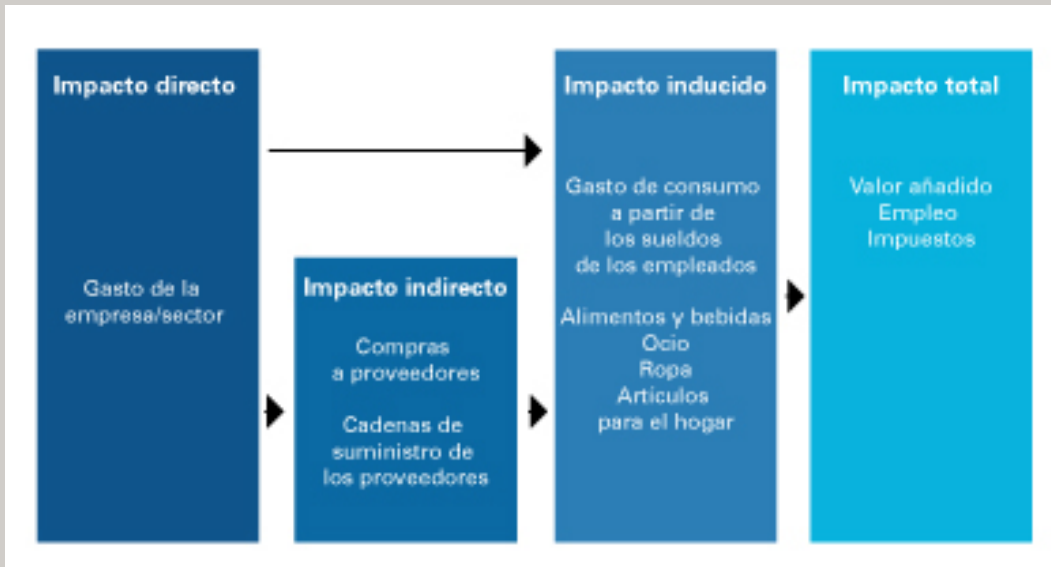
Impacto directo

Gasto de la empresa/sector

Impacto indirecto

Compras a proveedores

Cadenas de suministro de los proveedores

Impacto inducido

Gasto de consumo a partir de los sueldos de los empleados

Alimentos y bebidas
Ocio
Ropa
Articulos para el hogar

Impacto total

Valor añadido
Empleo
Impuestos